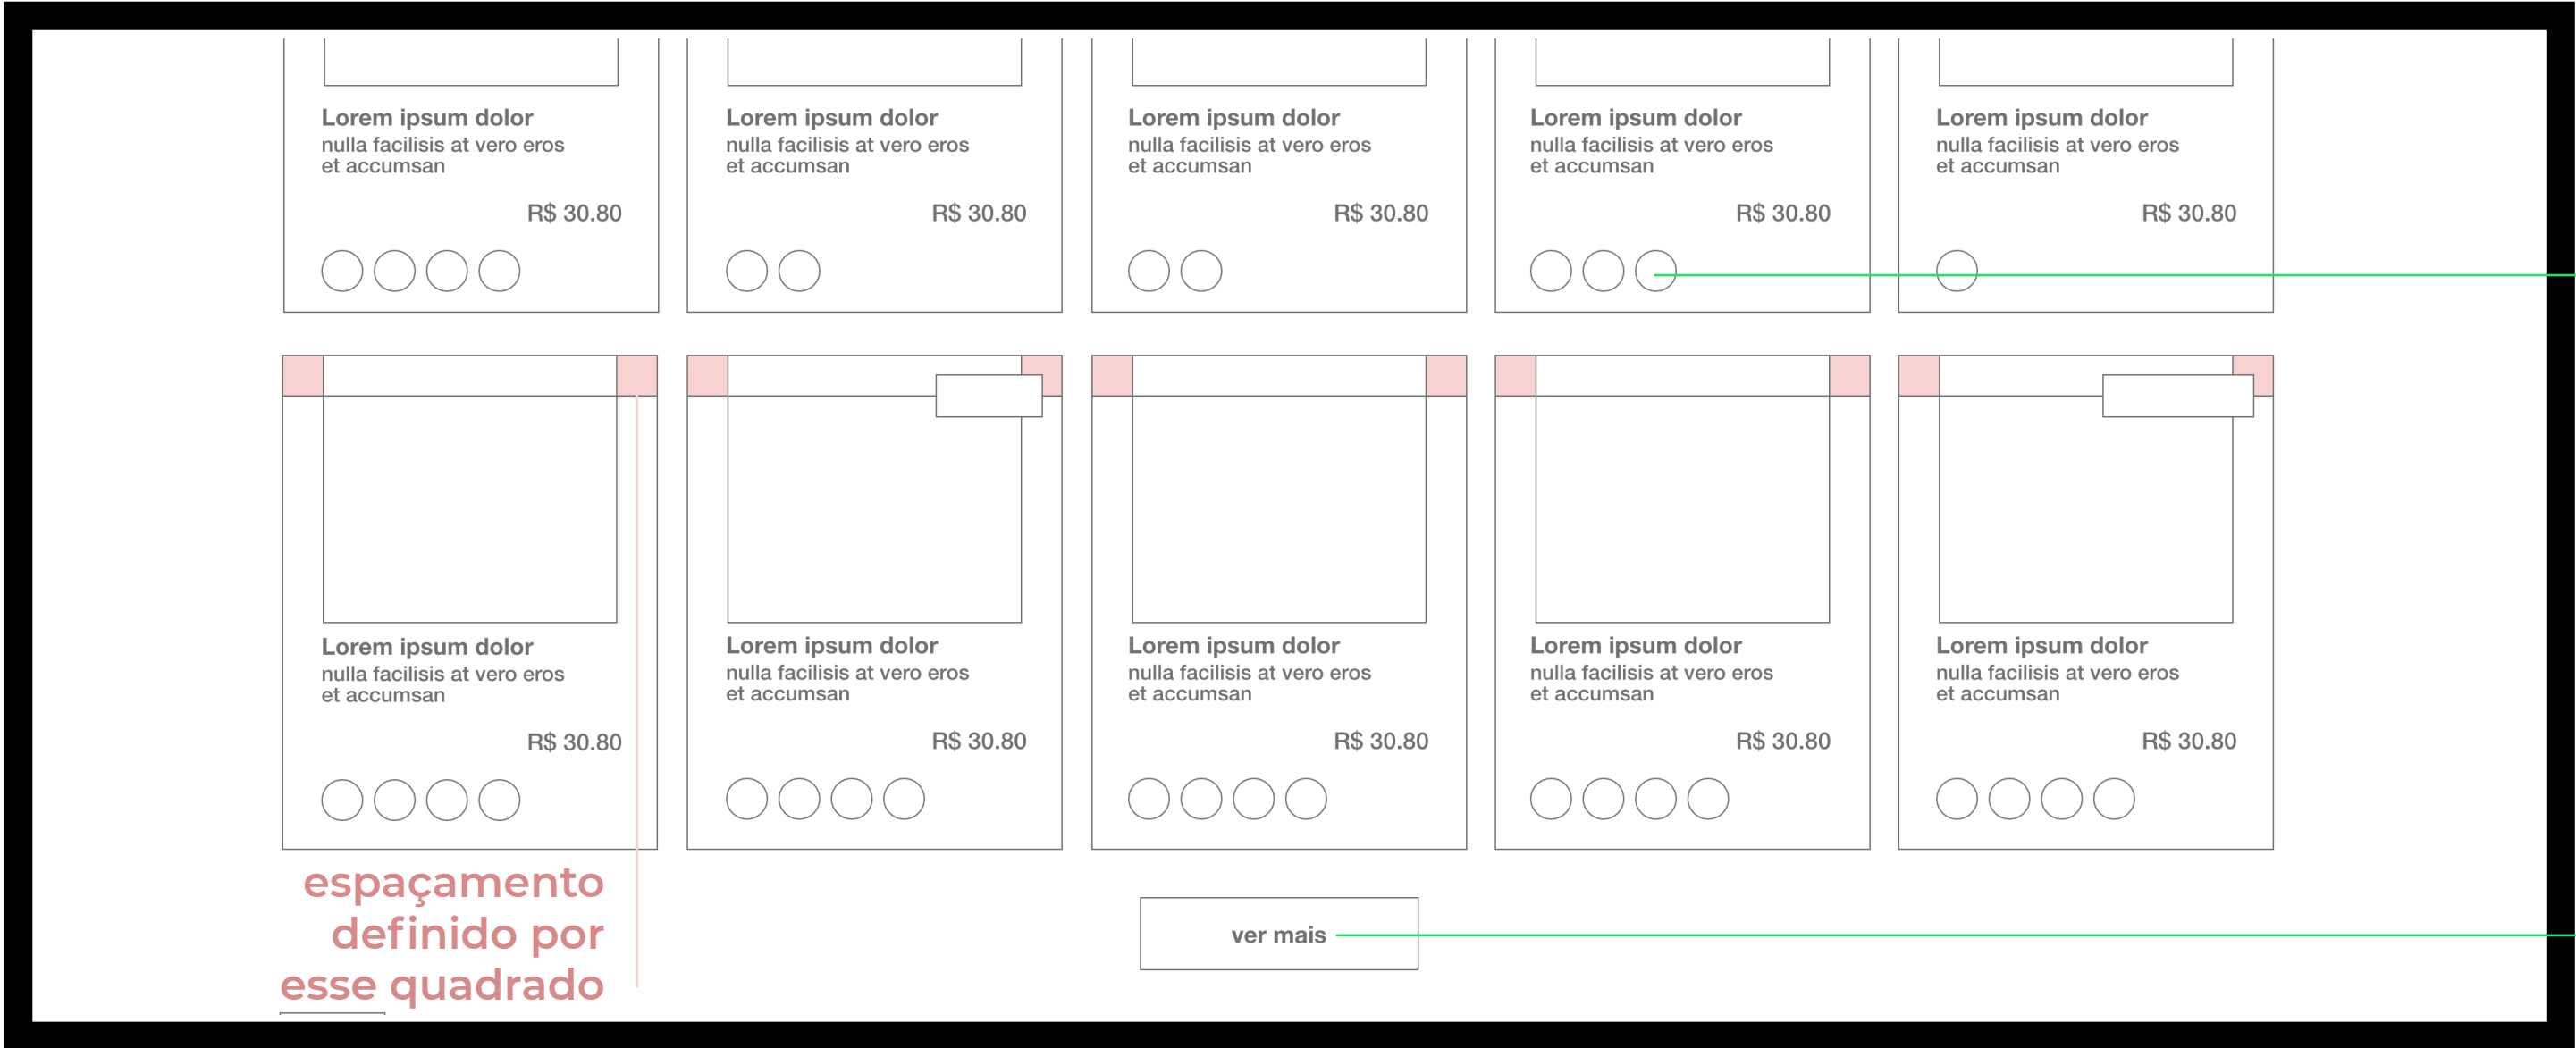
Lorem ipsum dolor
nulla facilisis at vero eros et accumsan
R$ 30.80

Lorem ipsum dolor
nulla facilisis at vero eros et accumsan
R$ 30.80

Lorem ipsum dolor
nulla facilisis at vero eros et accumsan
R$ 30.80

Lorem ipsum dolor
nulla facilisis at vero eros et accumsan
R$ 30.80

Lorem ipsum dolor
nulla facilisis at vero eros et accumsan
R$ 30.80

Lorem ipsum dolor
nulla facilisis at vero eros et accumsan
R$ 30.80

Lorem ipsum dolor
nulla facilisis at vero eros et accumsan
R$ 30.80

Lorem ipsum dolor
nulla facilisis at vero eros et accumsan
R$ 30.80

Lorem ipsum dolor
nulla facilisis at vero eros et accumsan
R$ 30.80

Lorem ipsum dolor
nulla facilisis at vero eros et accumsan
R$ 30.80

espaçamento definido por esse quadrado

ver mais